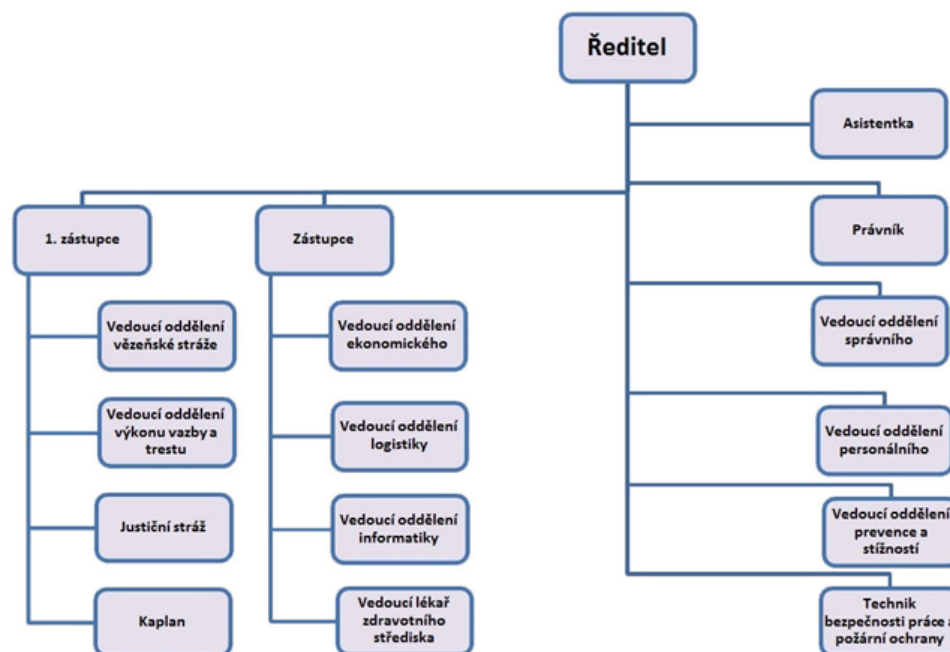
Ředitel

1. zástupce

Vedoucí oddělení vězeňské stráže

Vedoucí oddělení výkonu vazby a trestu

Justiční stráž

Kaplan

Zástupce

Vedoucí oddělení ekonomického

Vedoucí oddělení logistiky

Vedoucí oddělení informatiky

Vedoucí lékař zdravotního střediska

Asistentka

Právník

Vedoucí oddělení správního

Vedoucí oddělení personálního

Vedoucí oddělen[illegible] prevence a stížností

Technik bezpečnosti práce a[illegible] požární ochrany